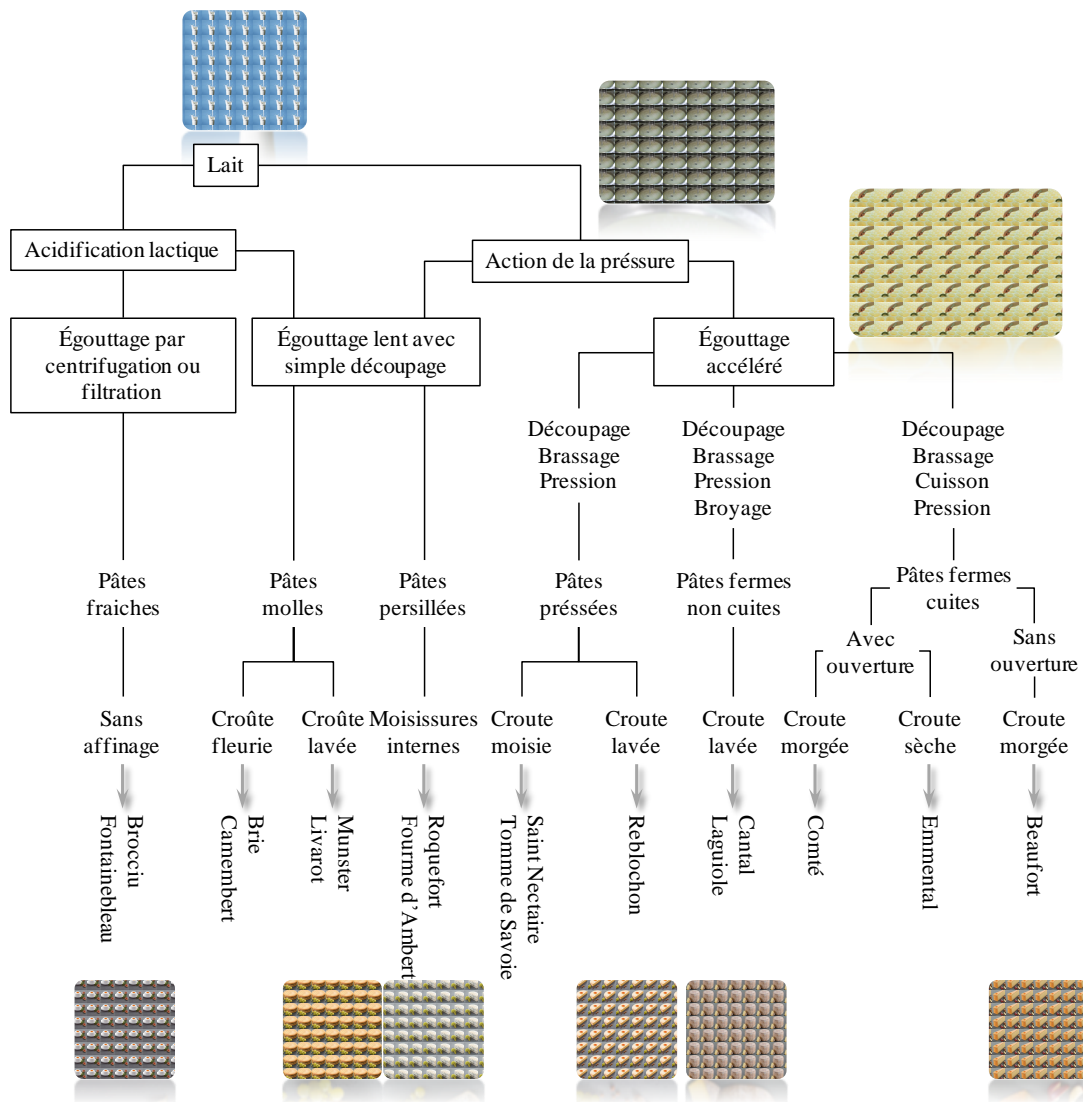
Lait

Acidification lactique

Action de la préssure

Égouttage par centrifugation ou filtration

Égouttage lent avec simple découpage

Égouttage accéléré

Découpage Brassage Pression

Découpage Brassage Pression Broyage

Découpage Brassage Cuisson Pression

Pâtes fraiches

Pâtes molles

Pâtes persillées

Pâtes préssées

Pâtes fermes non cuites

Pâtes fermes cuites

Avec ouverture

Sans ouverture

Sans affinage

Croûte fleurie

Croûte lavée

Moisissures internes

Croute moisie

Croute lavée

Croute lavée

Croute morgée

Croute sèche

Croute morgée

Brocciu
Fontainebleau

Brie
Camembert

Munster
Livarot

Roquefort
Fourme d'Ambert

Saint Nectaire
Tomme de Savoie

Reblochon

Cantal
Laguiole

Comté

Emmental

Beaufort